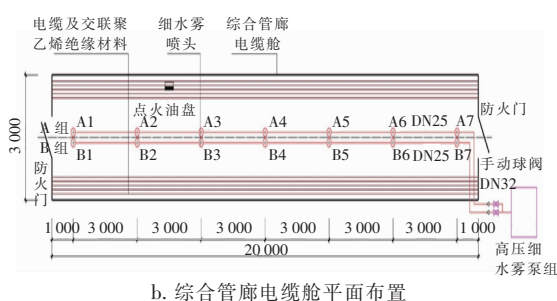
电缆及交联聚乙烯绝缘材料

细水雾喷头

综合管廊电缆舱

点火油盘

3 000

A组

B组

防火门

A1 A2 A3 A4 A5 A6 DN25 A7

B1 B2 B3 B4 B5 B6 DN25 B7

防火门

手动球阀 DN32

1 000 3 000 3 000 3 000 3 000 3 000 1 000

20 000

高压细水雾泵组

b. 综合管廊电缆舱平面布置